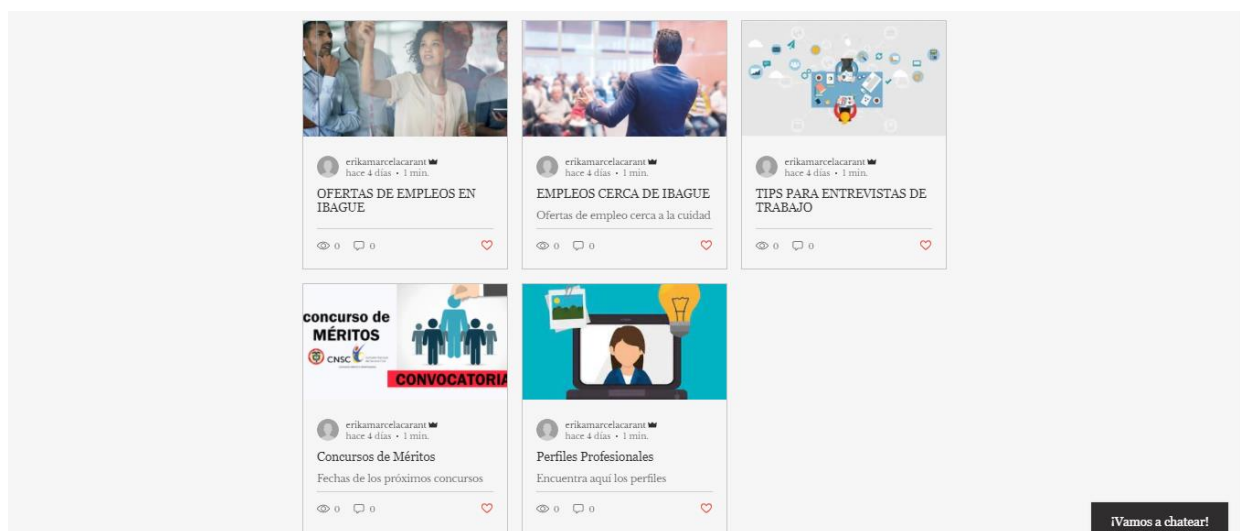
erikamarcelacarant
hace 4 días • 1 min.

OFERTAS DE EMPLEOS EN IBAGUE

0 0

erikamarcelacarant
hace 4 días • 1 min.

EMPLEOS CERCA DE IBAGUE

Ofertas de empleo cerca a la cuidad

0 0

erikamarcelacarant
hace 4 días • 1 min.

TIPS PARA ENTREVISTAS DE TRABAJO

0 0

concurso de MÉRITOS

CNSC

CONVOCATORIA

erikamarcelacarant
hace 4 días • 1 min.

Concursos de Méritos

Fechas de los próximos concursos

0 0

erikamarcelacarant
hace 4 días • 1 min.

Perfiles Profesionales

Encuentra aquí los perfiles

0 0

¡Vamos a chatear!